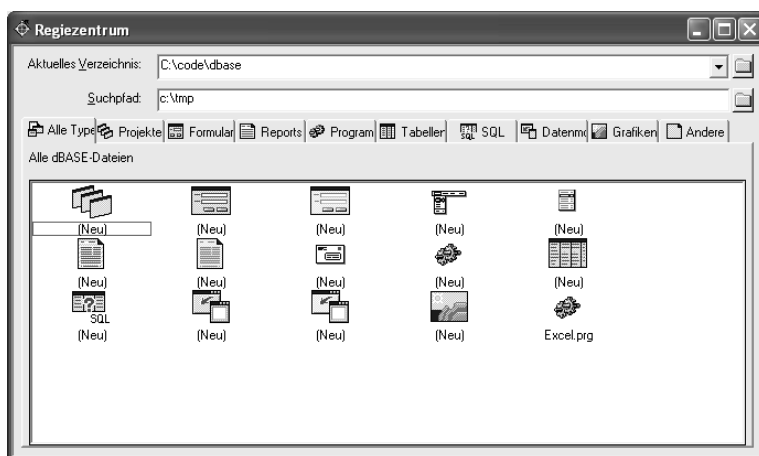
Regiezentrum

Aktuelles Verzeichnis: C:\code\dbase

Suchpfad: c:\tmp

Alle Type | Projekte | Formular | Reports | Program | Tabeller | SQL | Datenm | Grafiken | Andere

Alle dBASE-Dateien

(Neu) (Neu) (Neu) (Neu) (Neu)

(Neu) (Neu) (Neu) (Neu) (Neu)

SQL

(Neu) (Neu) (Neu) (Neu) Excel.prg